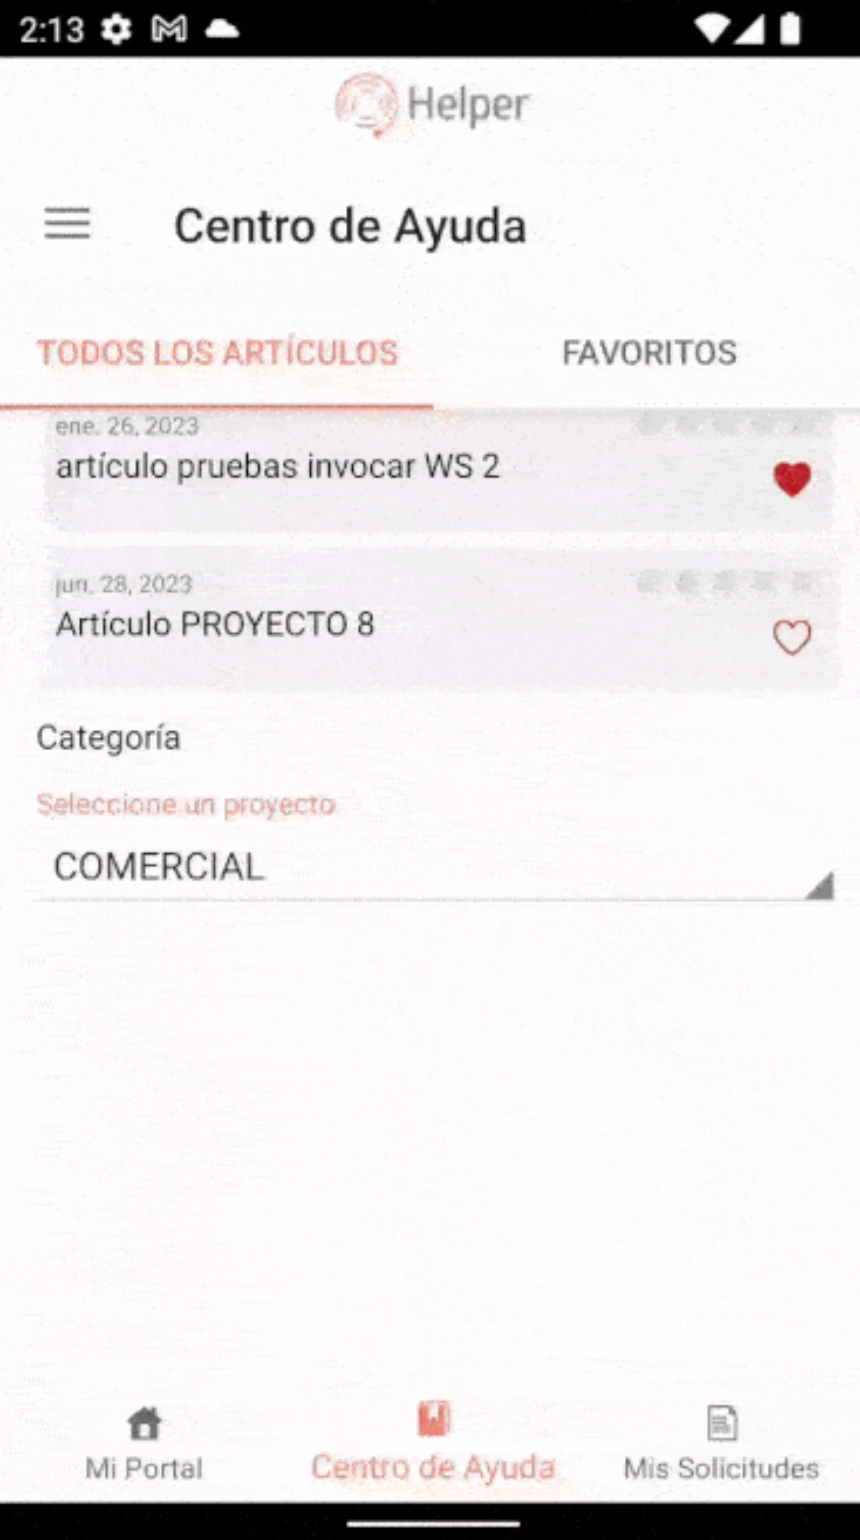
2:13

Helper

Centro de Ayuda

TODOS LOS ARTÍCULOS

FAVORITOS

ene. 26, 2023

artículo pruebas invocar WS 2

jun. 28, 2023

Artículo PROYECTO 8

Categoría

Seleccione un proyecto

COMERCIAL

Mi Portal

Centro de Ayuda

Mis Solicitudes